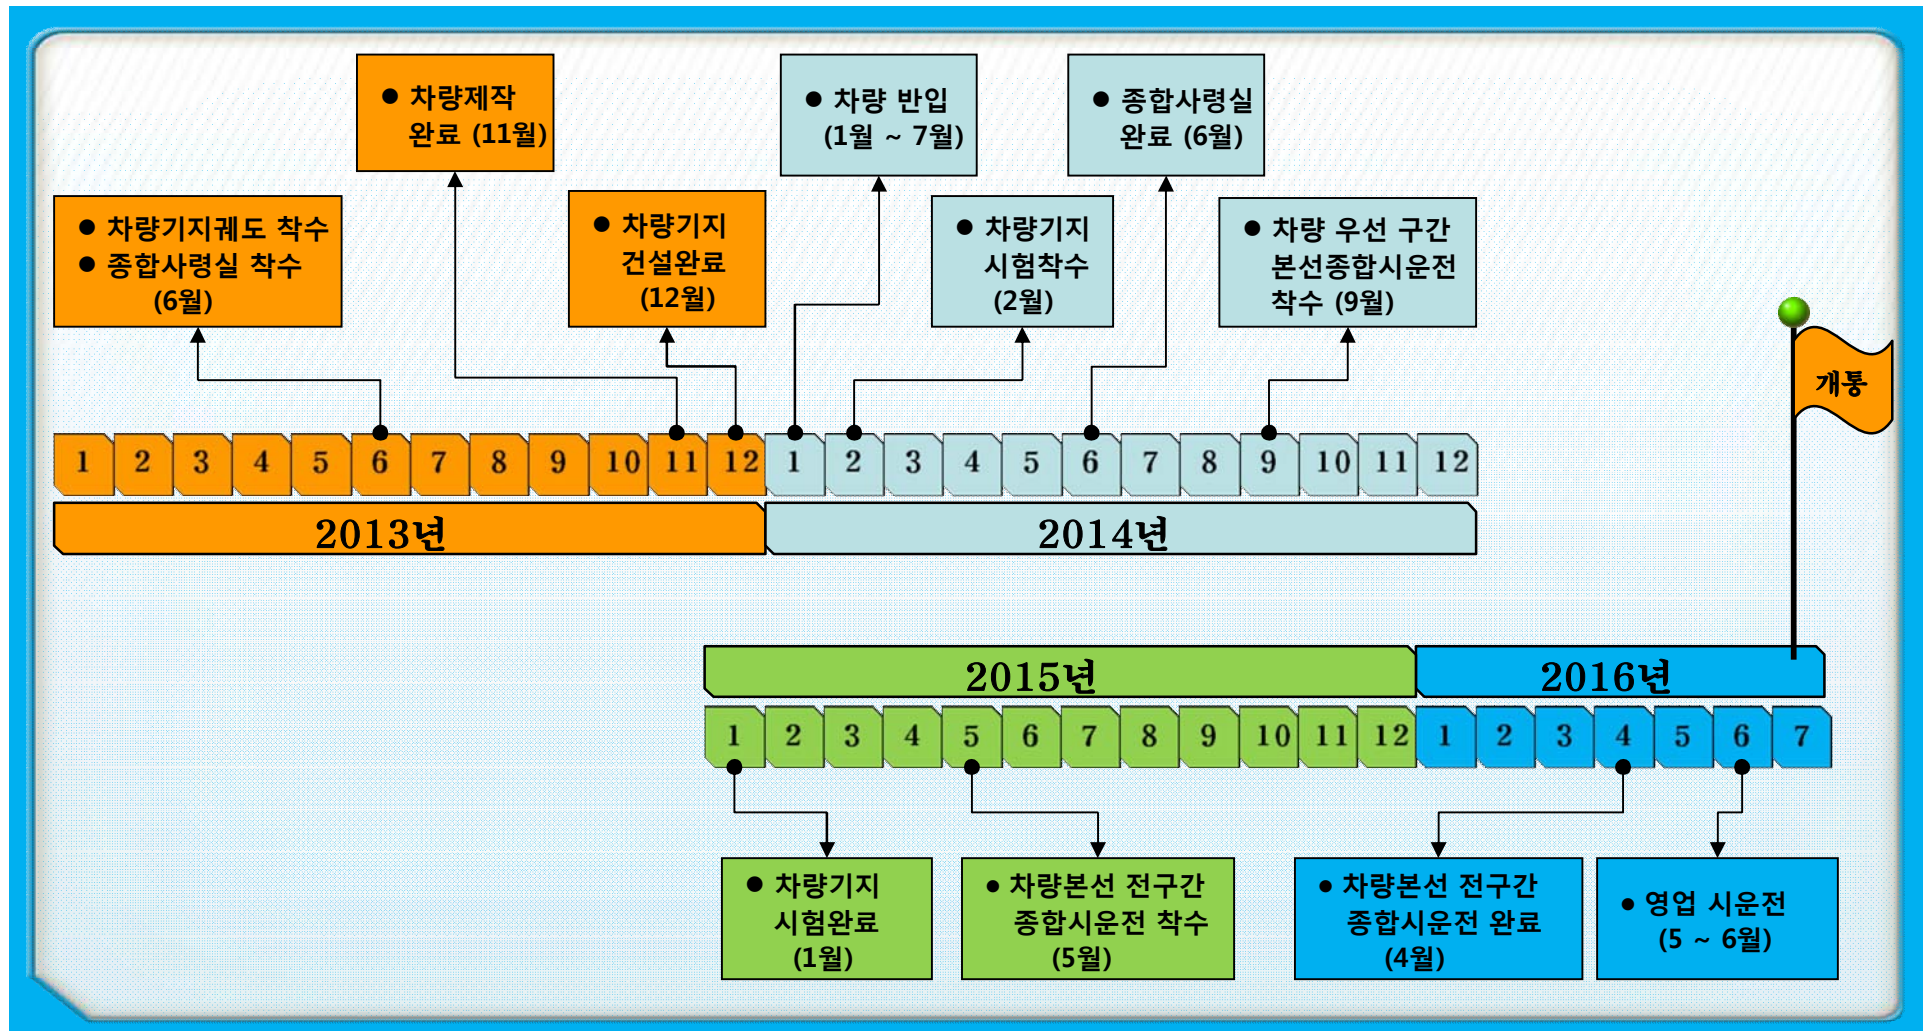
● 차량제작 완료 (11월)

● 차량 반입 (1월 ~ 7월)

● 종합사령실 완료 (6월)

● 차량기지궤도 착수
● 종합사령실 착수
(6월)

● 차량기지 건설완료 (12월)

● 차량기지 시험착수 (2월)

● 차량 우선 구간 본선종합시운전 착수 (9월)

개통

| 1 | 2 | 3 | 4 | 5 | 6 | 7 | 8 | 9 | 10 | 11 | 12 | 1 | 2 | 3 | 4 | 5 | 6 | 7 | 8 | 9 | 10 | 11 | 12 |
|---|---|---|---|---|---|---|---|---|---|---|---|---|---|---|---|---|---|---|---|---|---|---|---|

2013년
2014년

2015년
2016년

| 1 | 2 | 3 | 4 | 5 | 6 | 7 | 8 | 9 | 10 | 11 | 12 | 1 | 2 | 3 | 4 | 5 | 6 | 7 |
|---|---|---|---|---|---|---|---|---|---|---|---|---|---|---|---|---|---|---|

● 차량기지 시험완료 (1월)

● 차량본선 전구간 종합시운전 착수 (5월)

● 차량본선 전구간 종합시운전 완료 (4월)

● 영업 시운전 (5 ~ 6월)